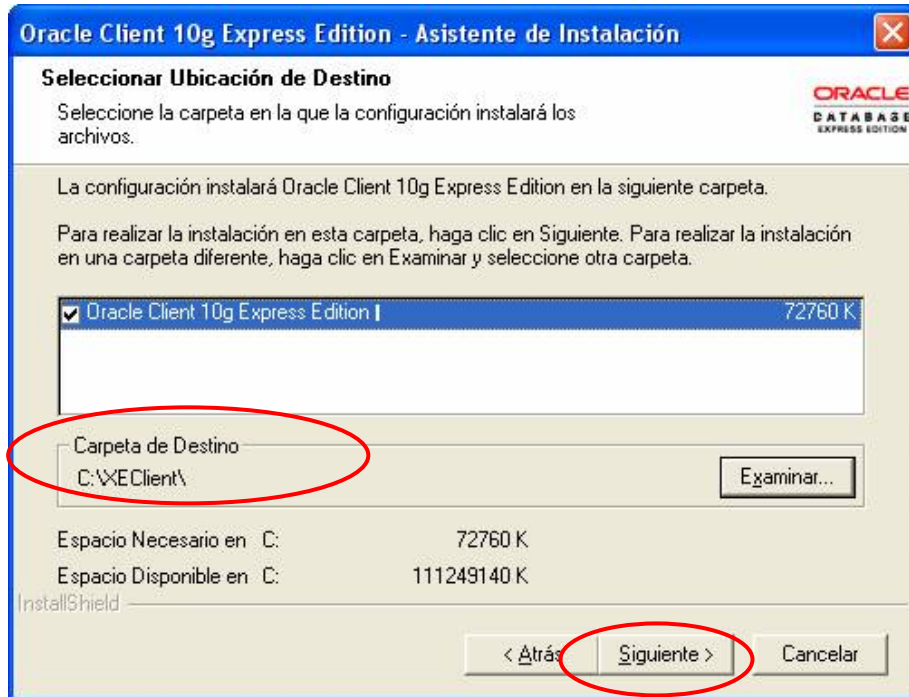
Oracle Client 10g Express Edition - Asistente de Instalación

Seleccionar Ubicación de Destino

Seleccione la carpeta en la que la configuración instalará los archivos.

ORACLE
DATABASE
EXPRESS EDITION

La configuración instalará Oracle Client 10g Express Edition en la siguiente carpeta.

Para realizar la instalación en esta carpeta, haga clic en Siguiente. Para realizar la instalación en una carpeta diferente, haga clic en Examinar y seleccione otra carpeta.

Oracle Client 10g Express Edition 72760 K

Carpeta de Destino
C:\XEClient\

Examinar...

Espacio Necesario en C: 72760 K
Espacio Disponible en C: 111249140 K

InstallShield

< Atrás Siguiente > Cancelar